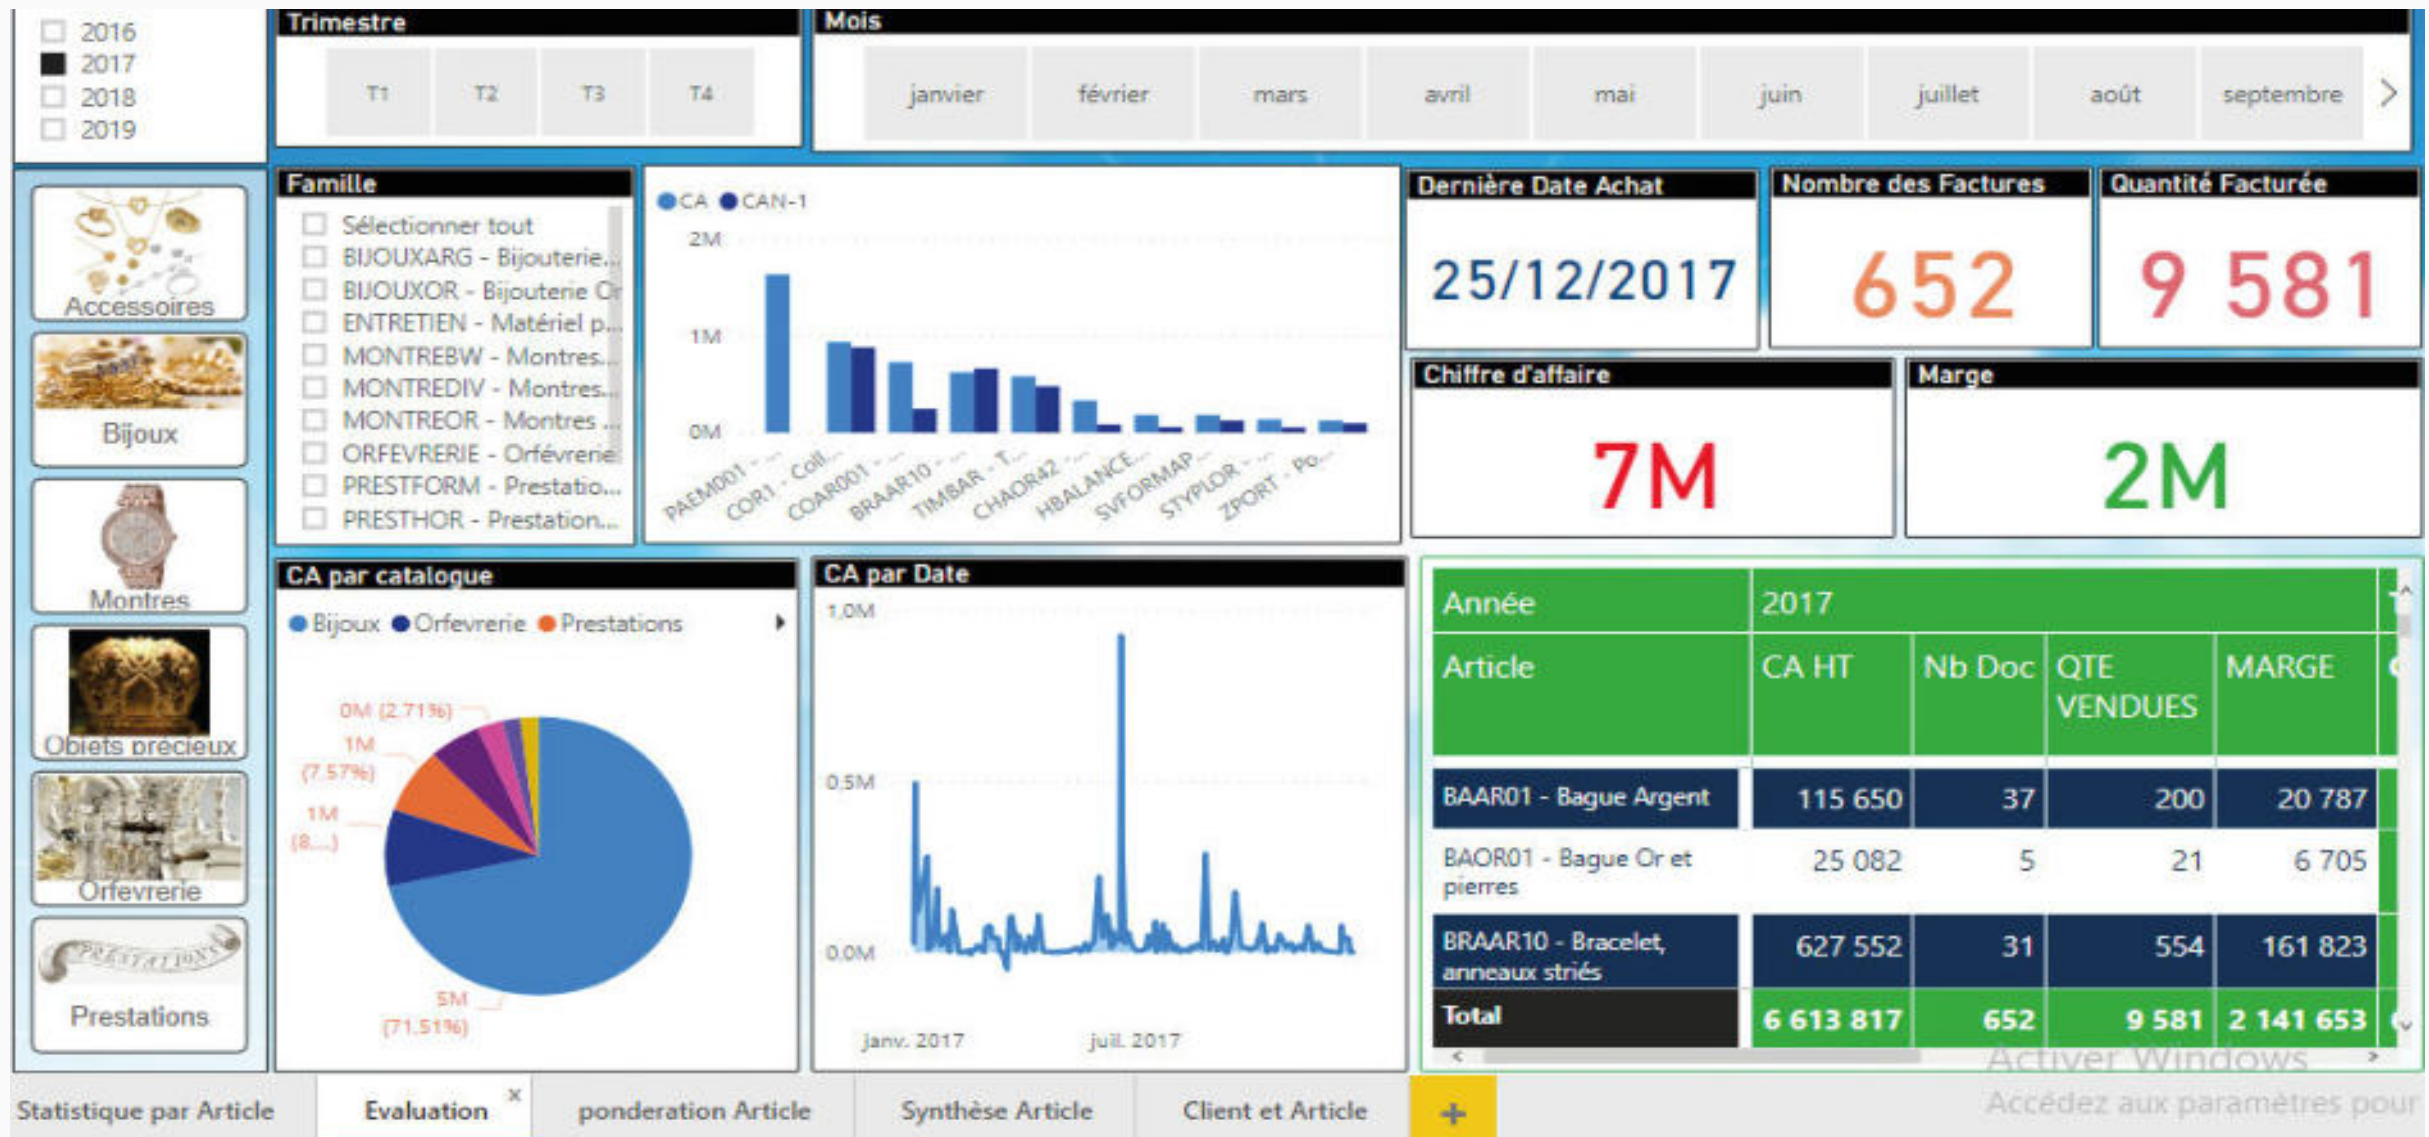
2016
2017
2018
2019

Trimestre
T1 T2 T3 T4

Mois
janvier février mars avril mai juin juillet août septembre

Accessoires
Bijoux
Montres
Objets précieux
Orfevrerie
Prestations

Famille
Sélectionner tout
BIJOUXARG - Bijouterie...
BIJOUXOR - Bijouterie Or
ENTRETIEN - Matériel p...
MONTREBW - Montres...
MONTREDIV - Montres...
MONTREOR - Montres ...
ORFEVRERIE - Orfévrerie
PRESTFORM - Prestatio...
PRESTHOR - Prestation...

CA CAN-1
2M
1M
0M
PAEM001 - ... COR1 - Coll... COAR001 - ... BRAAR10 - ... TIMBAR - T... CHAOR42 ... HBALANCE... SVFORMAP... STYPLOR - ... ZPORT - Po...

Dernière Date Achat
25/12/2017

Nombre des Factures
652

Quantité Facturée
9 581

Chiffre d'affaire
7M

Marge
2M

CA par catalogue
Bijoux Orfevrerie Prestations
0M (2.71%)
1M (7.57%)
1M (8...)
5M (71.51%)

CA par Date
1.0M
0.5M
0.0M
janv. 2017 juil. 2017

| Année | 2017 | | | |
|---|---|---|---|---|
| Article | CA HT | Nb Doc | QTE VENDUES | MARGE |
| BAAR01 - Bague Argent | 115 650 | 37 | 200 | 20 787 |
| BAOR01 - Bague Or et pierres | 25 082 | 5 | 21 | 6 705 |
| BRAAR10 - Bracelet, anneaux striés | 627 552 | 31 | 554 | 161 823 |
| Total | 6 613 817 | 652 | 9 581 | 2 141 653 |

Activer Windows
Accédez aux paramètres pour

Statistique par Article Evaluation ponderation Article Synthèse Article Client et Article +